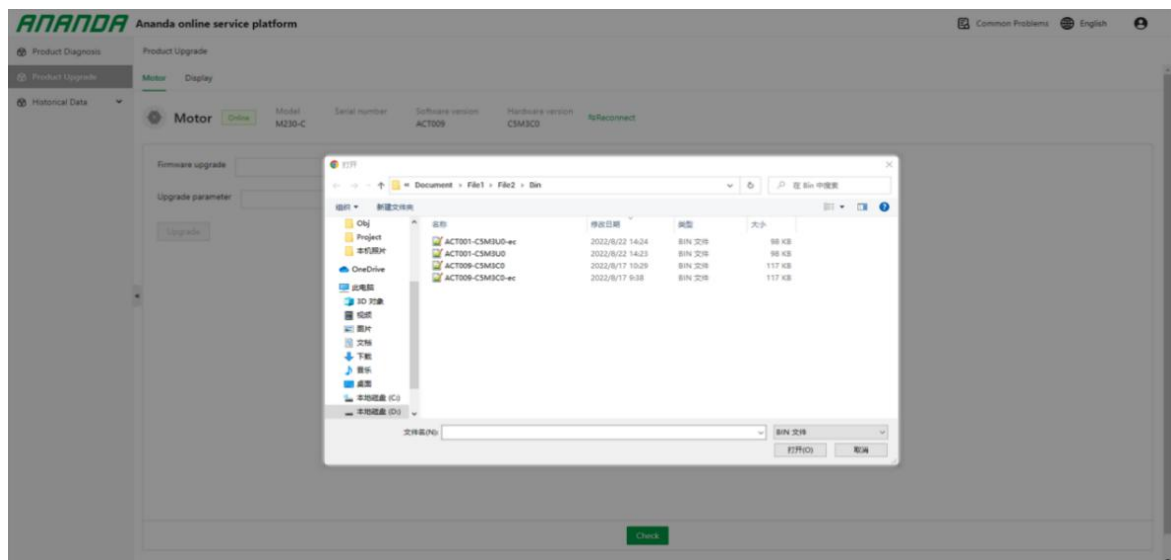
ANANDA Ananda online service platform

Common Problems English

Product Diagnosis
Product Upgrade
Historical Data

Product Upgrade

Motor Display

Motor Online Model M230-C Serial number Software version ACT009 Hardware version C5M3C0 Reconnect

Firmware upgrade
Upgrade parameter
Upgrade

打开

« Document › File1 › File2 › Bin
在 Bin 中搜索

组织 ▾ 新建文件夹

Obj
Project
本机照片
OneDrive
此电脑
3D 对象
视频
图片
文档
下载
音乐
桌面
本地磁盘 (C:)
本地磁盘 (D:)

| 名称 | 修改日期 | 类型 | 大小 |
|---|---|---|---|
| ACT001-C5M3U0-ec | 2022/8/22 14:24 | BIN 文件 | 98 KB |
| ACT001-C5M3U0 | 2022/8/22 14:23 | BIN 文件 | 98 KB |
| ACT009-C5M3C0 | 2022/8/17 10:29 | BIN 文件 | 117 KB |
| ACT009-C5M3C0-ec | 2022/8/17 9:38 | BIN 文件 | 117 KB |

文件名(N):
BIN 文件
打开(O) 取消

Check